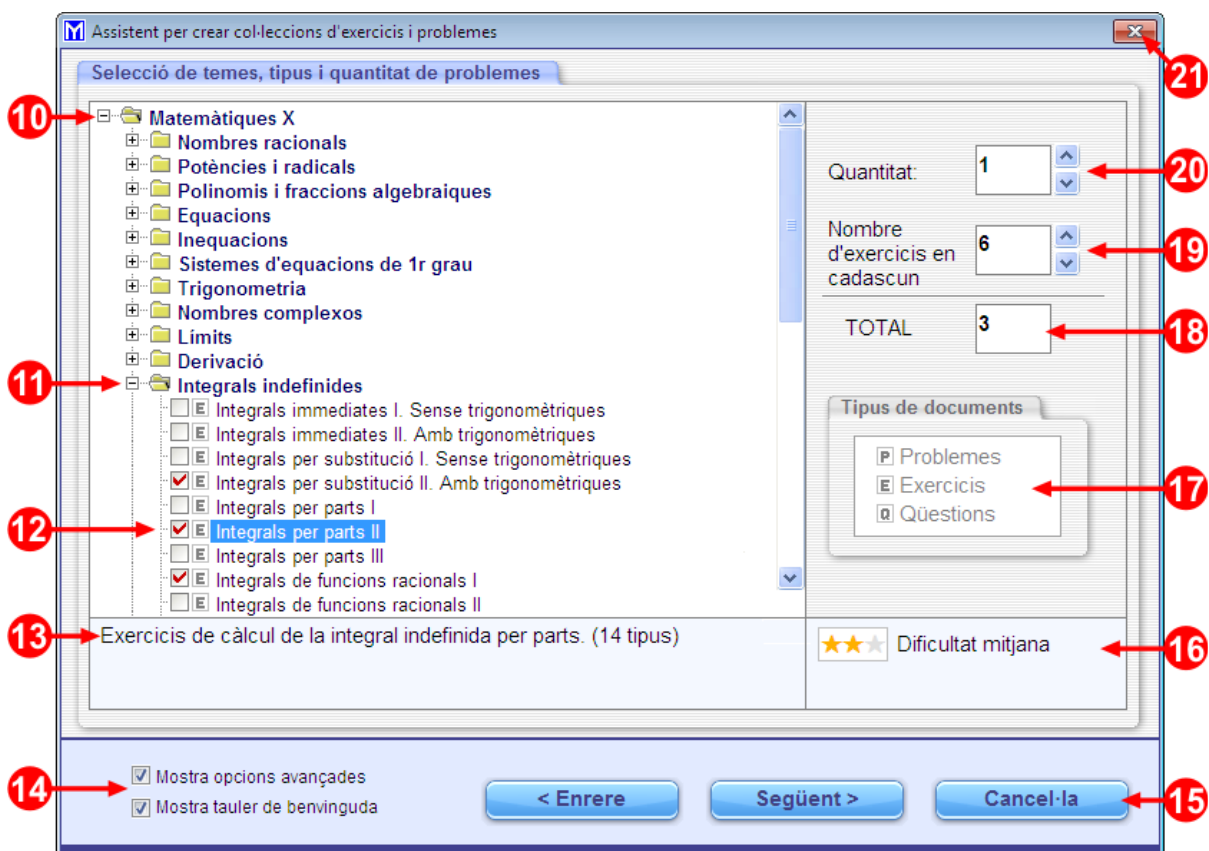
Assistent per crear col·leccions d'exercicis i problemes

21

Selecció de temes, tipus i quantitat de problemes

10
Matemàtiques X
Nombres racionals
Potències i radicals
Polinomis i fraccions algebraiques
Equacions
Inequacions
Sistemes d'equacions de 1r grau
Trigonometria
Nombres complexos
Límits
Derivació
11
Integrals indefinides
E Integrals immediates I. Sense trigonomètriques
E Integrals immediates II. Amb trigonomètriques
E Integrals per substitució I. Sense trigonomètriques
E Integrals per substitució II. Amb trigonomètriques
E Integrals per parts I
12
E Integrals per parts II
E Integrals per parts III
E Integrals de funcions racionals I
E Integrals de funcions racionals II

Quantitat: 1
20
Nombre d'exercicis en cadascun 6
19
TOTAL 3
18

Tipus de documents
P Problemes
E Exercicis
Q Qüestions
17

13
Exercicis de càlcul de la integral indefinida per parts. (14 tipus)

Dificultat mitjana
16

14
Mostra opcions avançades
Mostra tauler de benvinguda

< Enrere
Següent >
Cancel·la
15